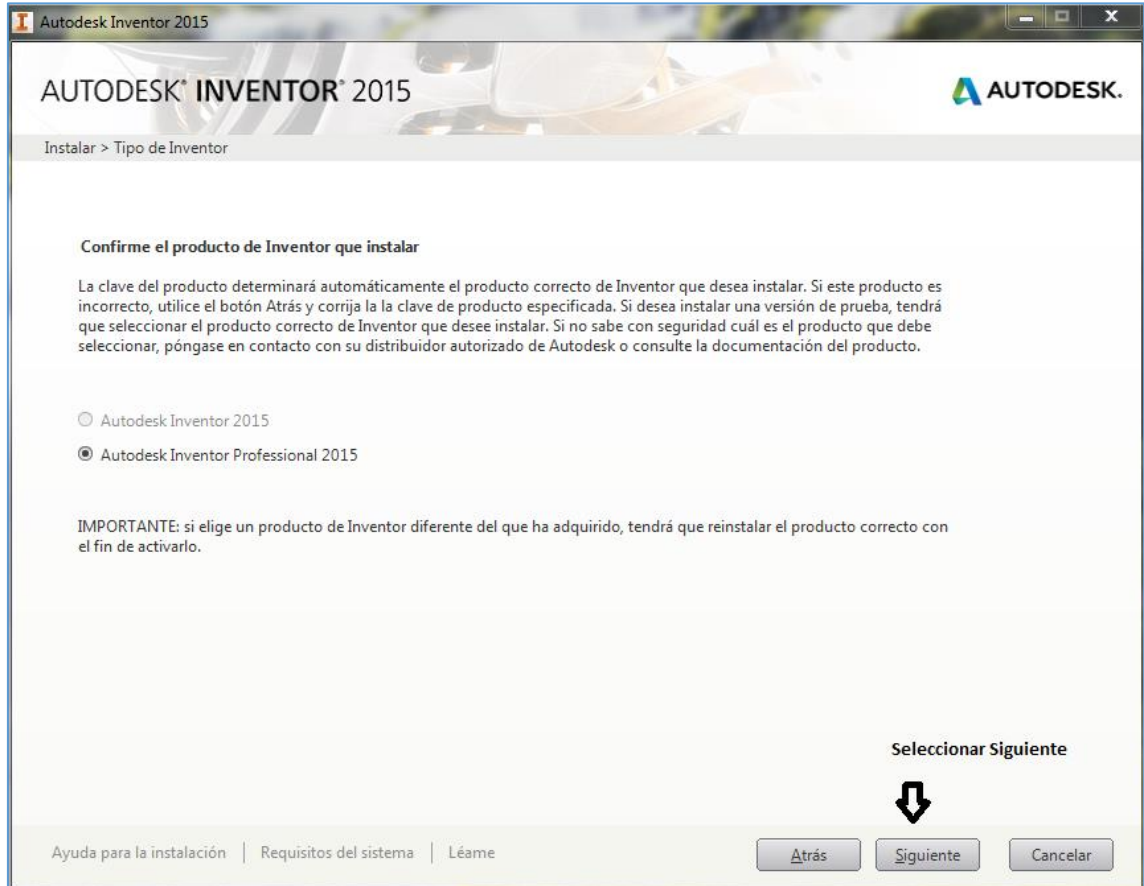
Autodesk Inventor 2015

AUTODESK® INVENTOR® 2015

AUTODESK.

Instalar > Tipo de Inventor

Confirme el producto de Inventor que instalar

La clave del producto determinará automáticamente el producto correcto de Inventor que desea instalar. Si este producto es incorrecto, utilice el botón Atrás y corrija la la clave de producto especificada. Si desea instalar una versión de prueba, tendrá que seleccionar el producto correcto de Inventor que desee instalar. Si no sabe con seguridad cuál es el producto que debe seleccionar, póngase en contacto con su distribuidor autorizado de Autodesk o consulte la documentación del producto.

Autodesk Inventor 2015

Autodesk Inventor Professional 2015

IMPORTANTE: si elige un producto de Inventor diferente del que ha adquirido, tendrá que reinstalar el producto correcto con el fin de activarlo.

Seleccionar Siguiente

Ayuda para la instalación | Requisitos del sistema | Léame

Atrás

Siguiente

Cancelar